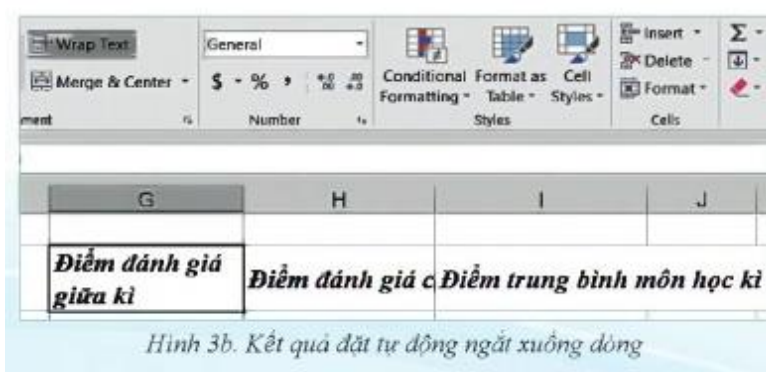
Wrap Text
Merge & Center
ment
General
$ - % ,
Number
Conditional Formatting
Format as Table
Cell Styles
Styles
Insert
Delete
Format
Cells
Σ

| G | H | I | J |
|---|---|---|---|
| | | | |
| Điểm đánh giá giữa kì | Điểm đánh giá c | Điểm trung bình môn học kì | |

Hình 3b. Kết quả đặt tự động ngắt xuống dòng